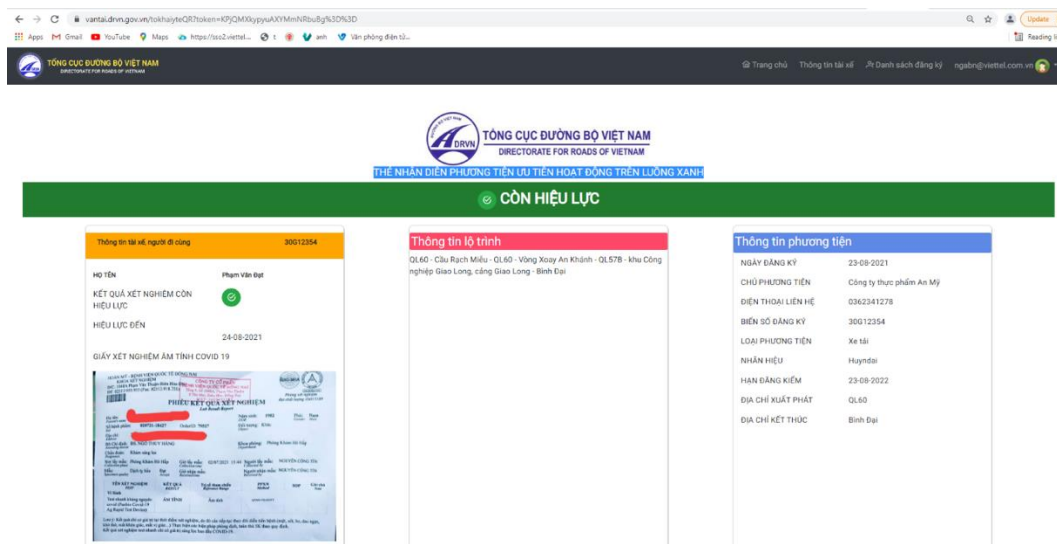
vantai.drvn.gov.vn/tokhaiyteQR?token=KPjQMXkypyuAXYMmNRbuBg%3D%3D

Apps Gmail YouTube Maps https://sso2.viettel... t anh Văn phòng điện tử...

Update

Reading li

TỔNG CỤC ĐƯỜNG BỘ VIỆT NAM
DIRECTORATE FOR ROADS OF VIETNAM

Trang chủ Thông tin tài xế Danh sách đăng ký ngabn@viettel.com.vn

DRVN
TỔNG CỤC ĐƯỜNG BỘ VIỆT NAM
DIRECTORATE FOR ROADS OF VIETNAM

THẺ NHẬN DIỆN PHƯƠNG TIỆN ƯU TIÊN HOẠT ĐỘNG TRÊN LUỒNG XANH

CÒN HIỆU LỰC

Thông tin tài xế, người đi cùng 30G12354

HỌ TÊN Phạm Văn Đạt

KẾT QUẢ XÉT NGHIỆM CÒN HIỆU LỰC

HIỆU LỰC ĐẾN 24-08-2021

GIẤY XÉT NGHIỆM ÂM TÍNH COVID 19

PHIẾU KẾT QUẢ XÉT NGHIỆM

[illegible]

Thông tin lộ trình

QL60 - Cầu Rạch Miễu - QL60 - Vòng Xoay An Khánh - QL57B - khu Công nghiệp Giao Long, cảng Giao Long - Bình Đại

Thông tin phương tiện

| NGÀY ĐĂNG KÝ | 23-08-2021 |
|---|---|
| CHỦ PHƯƠNG TIỆN | Công ty thực phẩm An Mỹ |
| ĐIỆN THOẠI LIÊN HỆ | 0362341278 |
| BIỂN SỐ ĐĂNG KÝ | 30G12354 |
| LOẠI PHƯƠNG TIỆN | Xe tải |
| NHÃN HIỆU | Huyndai |
| HẠN ĐĂNG KIỂM | 23-08-2022 |
| ĐỊA CHỈ XUẤT PHÁT | QL60 |
| ĐỊA CHỈ KẾT THÚC | Bình Đại |